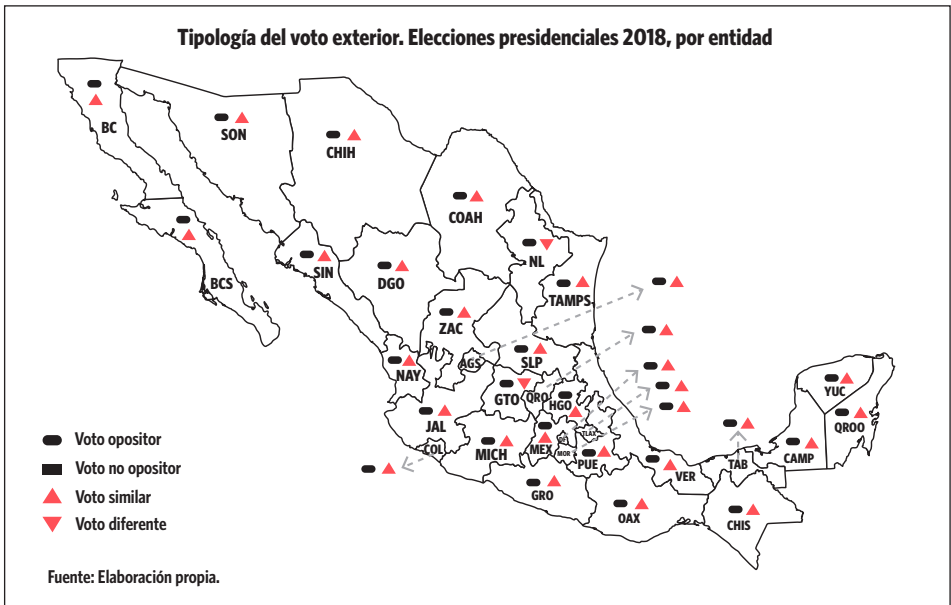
Tipología del voto exterior. Elecciones presidenciales 2018, por entidad

BC
SON
CHIH
COAH
NL
BCS
SIN
DGO
TAMPS
ZAC
SLP
NAY
AGS
GTO
QRO
HGO
YUC
QROO
JAL
MICH
MEX
DF
TLAX
MOR
PUE
COL
VER
TAB
CAMP
GRO
OAX
CHIS

Voto opositor
Voto no opositor
Voto similar
Voto diferente

Fuente: Elaboración propia.